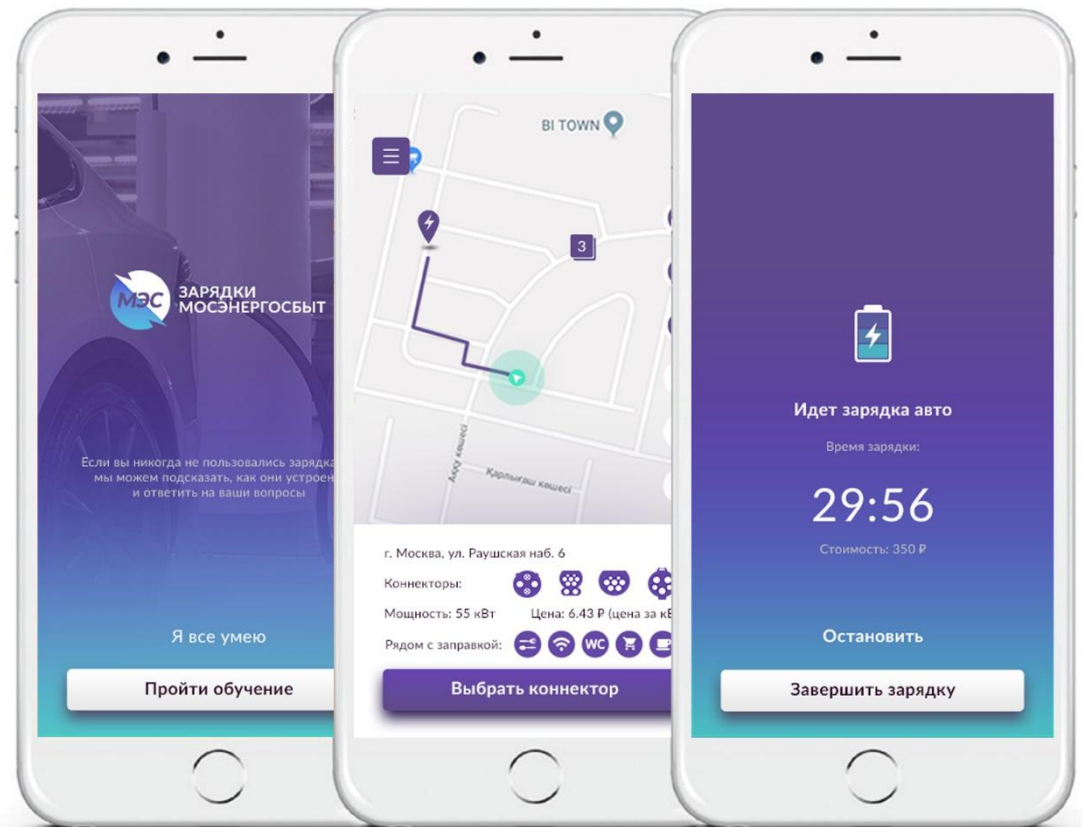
МЭС ЗАРЯДКИ МОСЭНЕРГОСБЫТ

Если вы никогда не пользовались зарядка мы можем подсказать, как они устроен и ответить на ваши вопросы

Я все умею

Пройти обучение

BI TOWN

3

Ақжу көшесі

Қарлығаш көшесі

г. Москва, ул. Раушская наб. 6

Коннекторы:

Мощность: 55 кВт

Цена: 6.43 ₽ (цена за кВ

Рядом с заправкой:

WC

Выбрать коннектор

Идет зарядка авто

Время зарядки:

29:56

Стоимость: 350 ₽

Остановить

Завершить зарядку